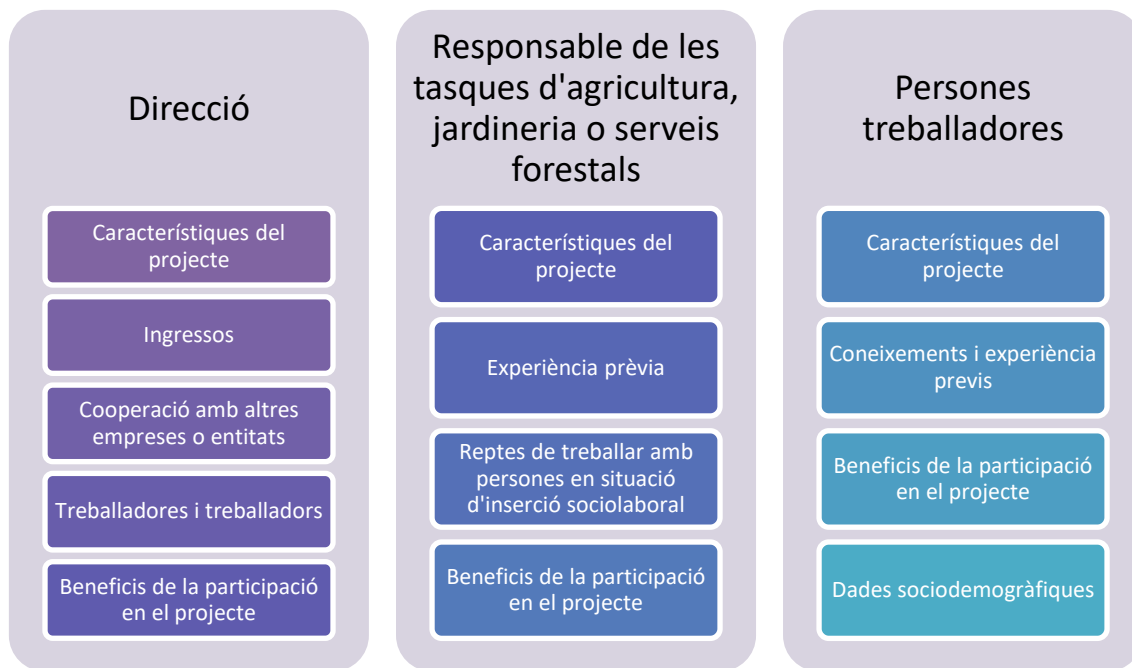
Direcció

Característiques del projecte

Ingressos

Cooperació amb altres empreses o entitats

Treballadores i treballadors

Beneficis de la participació en el projecte

Responsable de les tasques d'agricultura, jardineria o serveis forestals

Característiques del projecte

Experiència prèvia

Reptes de treballar amb persones en situació d'inserció sociolaboral

Beneficis de la participació en el projecte

Persones treballadores

Característiques del projecte

Coneixements i experiència previs

Beneficis de la participació en el projecte

Dades sociodemogràfiques